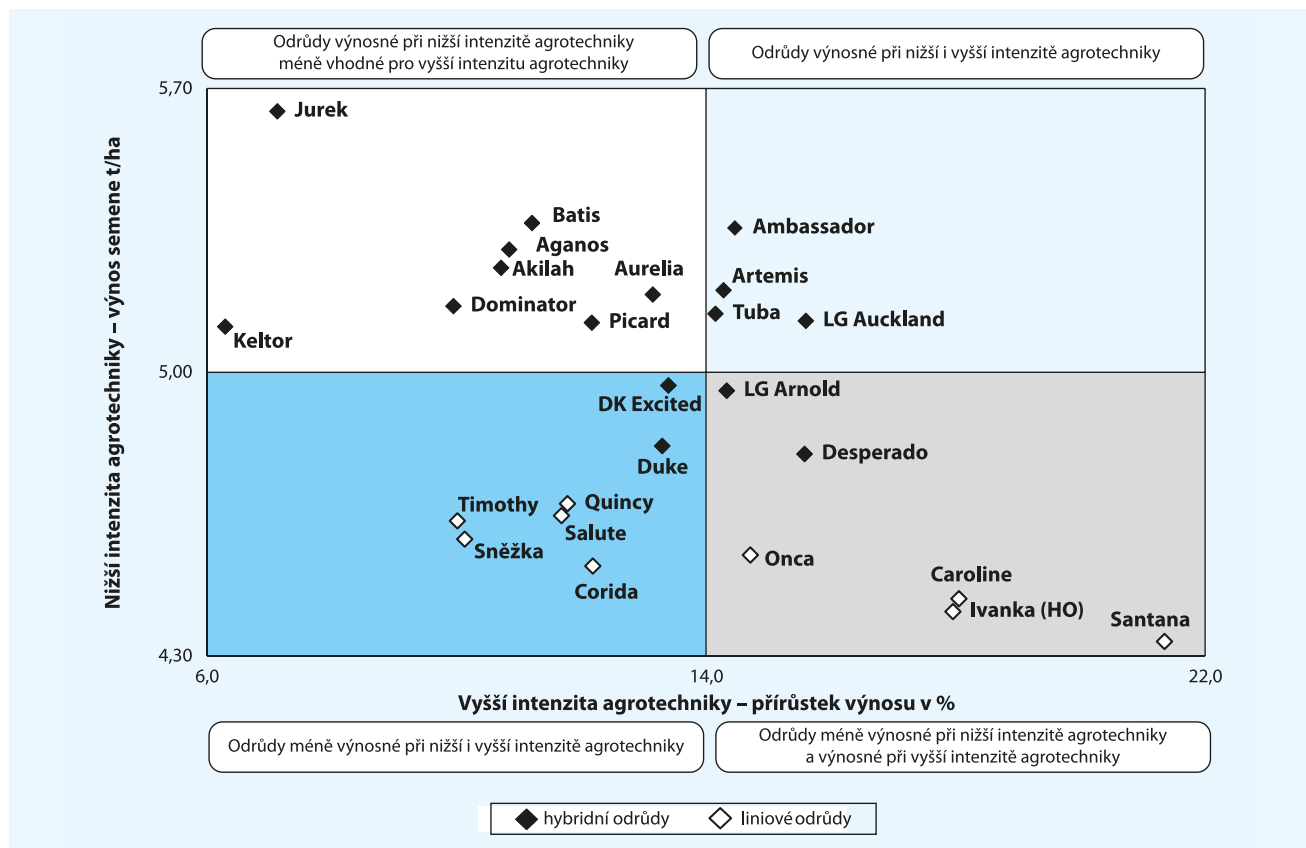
Odrůdy výnosné při nižší intenzitě agrotechniky méně vhodné pro vyšší intenzitu agrotechniky

Odrůdy výnosné při nižší i vyšší intenzitě agrotechniky

Nižší intenzita agrotechniky – výnos semene t/ha

5,70
5,00
4,30

Jurek
Batis
Aganos
Akilah
Aurelia
Dominator
Picard
Keltor
Ambassador
Artemis
Tuba
LG Auckland
DK Excited
LG Arnold
Duke
Desperado
Timothy
Quincy
Salute
Sněžka
Corida
Onca
Caroline
Ivanka (HO)
Santana

6,0
14,0
22,0

Vyšší intenzita agrotechniky – přírůstek výnosu v %

Odrůdy méně výnosné při nižší i vyšší intenzitě agrotechniky

Odrůdy méně výnosné při nižší intenzitě agrotechniky a výnosné při vyšší intenzitě agrotechniky

hybridní odrůdy
liniové odrůdy